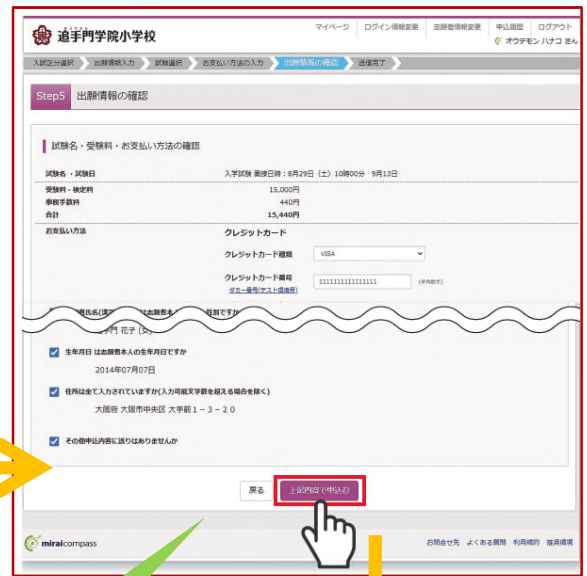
追手門学院小学校

マイページ　ログイン情報変更　志願者情報変更　申込履歴　ログアウト
オウテモン ハナコ さん

入試区分選択　出願情報入力　試験選択　お支払い方法の入力　出願情報の確認　送信完了

Step5　出願情報の確認

試験名・受験料・お支払い方法の確認

| 試験名・試験日 | 入学試験 面接日時：8月29日（土）10時00分　9月13日 |
|---|---|
| 受験料・検定料 | 15,000円 |
| 事務手数料 | 440円 |
| 合計 | 15,440円 |

お支払い方法　クレジットカード
クレジットカード種類　VISA
クレジットカード番号　1111111111111111　(半角数字)
ダミー番号(テスト環境用)

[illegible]氏名(漢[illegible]志願者本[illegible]相違ですか
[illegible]門 花子 (女)

生年月日 は志願者本人の生年月日ですか
2014年07月07日

住所は全て入力されていますか(入力可能文字数を超える場合を除く)
大阪府 大阪市中央区 大手前１－３－２０

その他申込内容に誤りはありませんか

戻る　上記内容で申込む

miraicompass

お問合せ先　よくある質問　利用規約　推奨環境